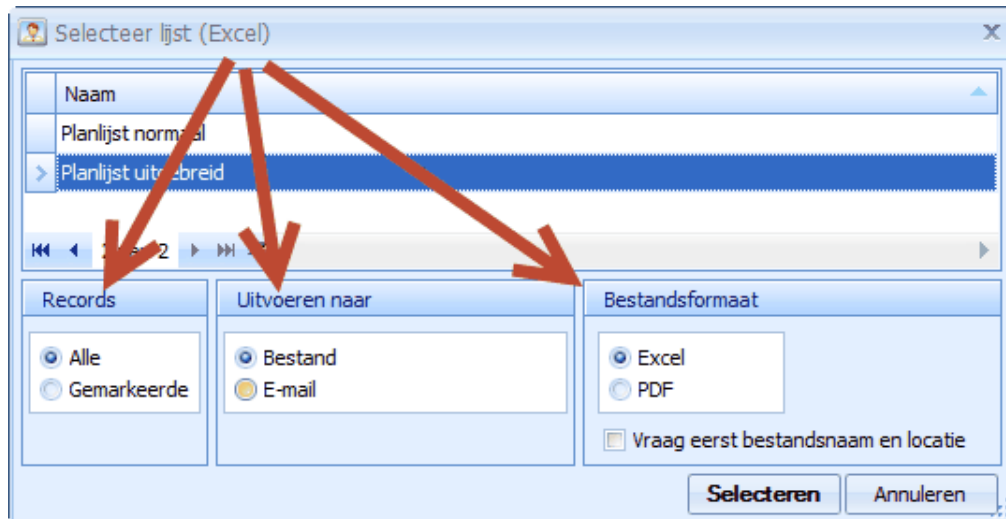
Selecteer lijst (Excel)

X

Naam

Planlijst norma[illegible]

Planlijst uit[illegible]breid

2 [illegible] 2

Records

Alle

Gemarkeerde

Uitvoeren naar

Bestand

E-mail

Bestandsformaat

Excel

PDF

Vraag eerst bestandsnaam en locatie

Selecteren

Annuleren